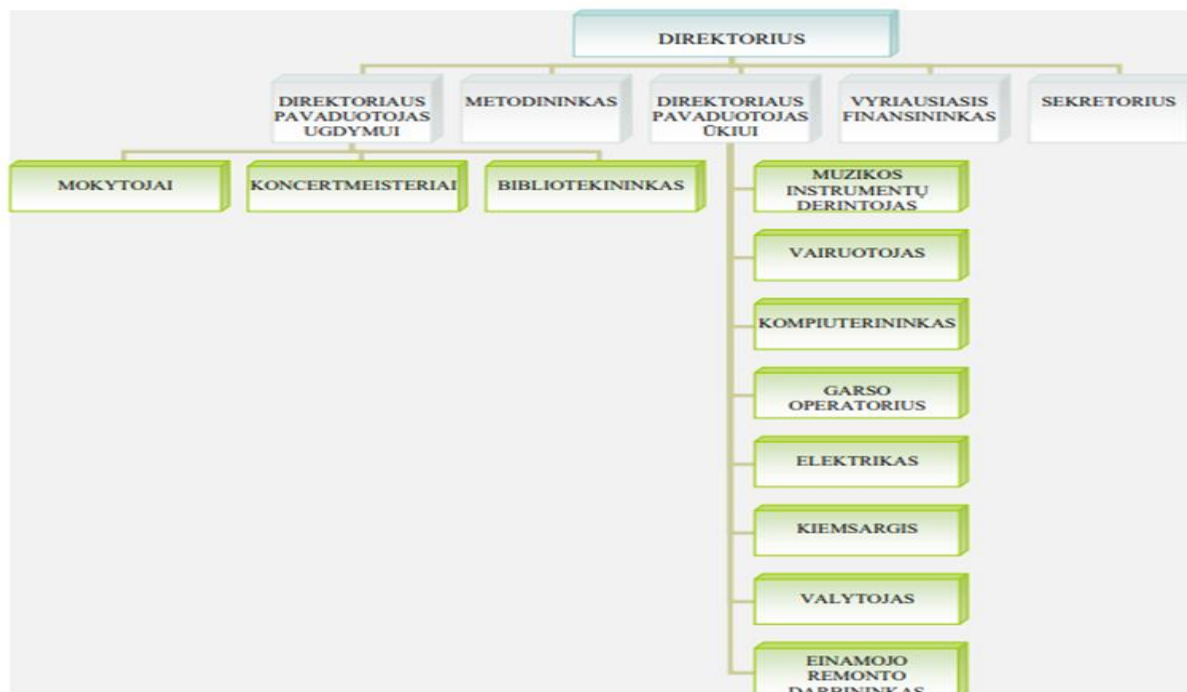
DIREKTORIUS

DIREKTORIAUS PAVADUOTOJAS UGDYMUI

METODININKAS

DIREKTORIAUS PAVADUOTOJAS ŪKIUI

VYRIAUSIASIS FINANSININKAS

SEKRETORIUS

MOKYTOJAI

KONCERTMEISTERIAI

BIBLIOTEKININKAS

MUZIKOS INSTRUMENTŲ DERINTOJAS

VAIRUOTOJAS

KOMPIUTERININKAS

GARSO OPERATORIUS

ELEKTRIKAS

KIEMSARGIS

VALYTOJAS

EINAMOJO REMONTO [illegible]